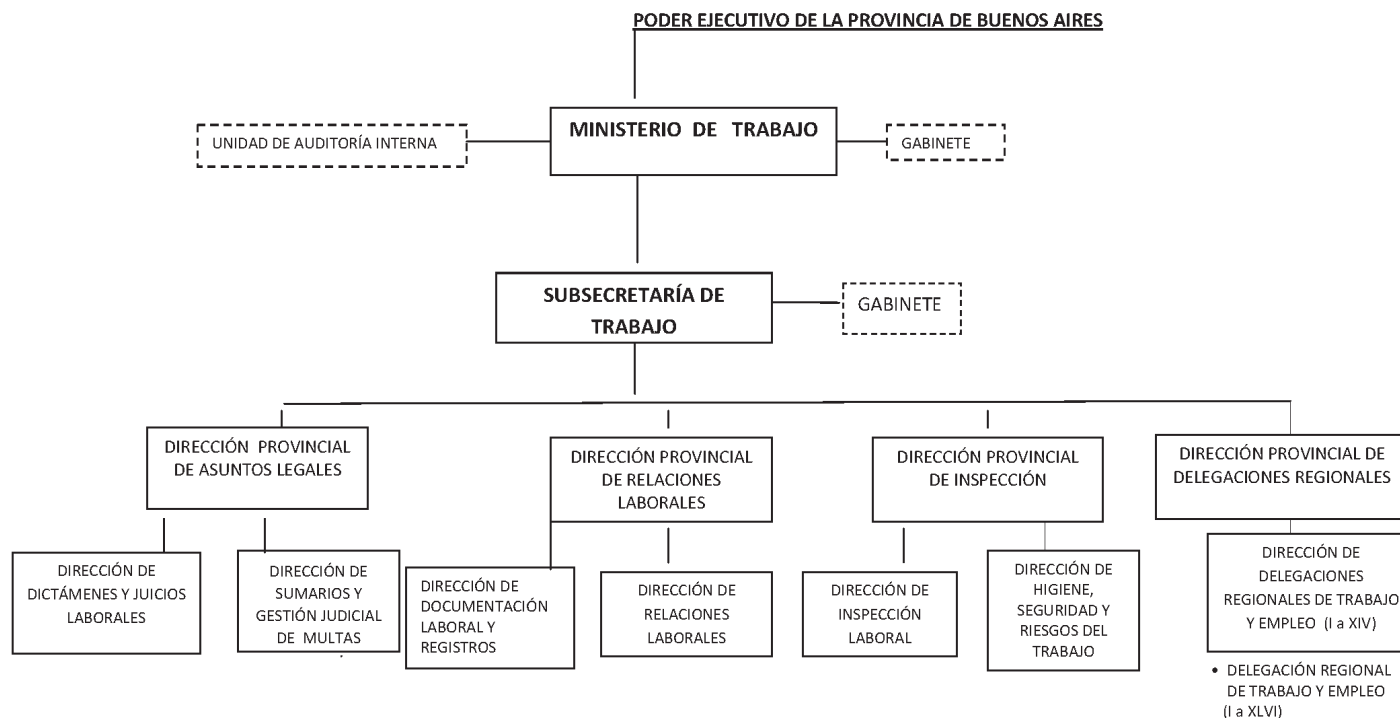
PODER EJECUTIVO DE LA PROVINCIA DE BUENOS AIRES

UNIDAD DE AUDITORÍA INTERNA

MINISTERIO DE TRABAJO

GABINETE

SUBSECRETARÍA DE TRABAJO

GABINETE

DIRECCIÓN PROVINCIAL DE ASUNTOS LEGALES

DIRECCIÓN PROVINCIAL DE RELACIONES LABORALES

DIRECCIÓN PROVINCIAL DE INSPECCIÓN

DIRECCIÓN PROVINCIAL DE DELEGACIONES REGIONALES

DIRECCIÓN DE DICTÁMENES Y JUICIOS LABORALES

DIRECCIÓN DE SUMARIOS Y GESTIÓN JUDICIAL DE MULTAS

DIRECCIÓN DE DOCUMENTACIÓN LABORAL Y REGISTROS

DIRECCIÓN DE RELACIONES LABORALES

DIRECCIÓN DE INSPECCIÓN LABORAL

DIRECCIÓN DE HIGIENE, SEGURIDAD Y RIESGOS DEL TRABAJO

DIRECCIÓN DE DELEGACIONES REGIONALES DE TRABAJO Y EMPLEO (I a XIV)

• DELEGACIÓN REGIONAL DE TRABAJO Y EMPLEO (I a XLVI)